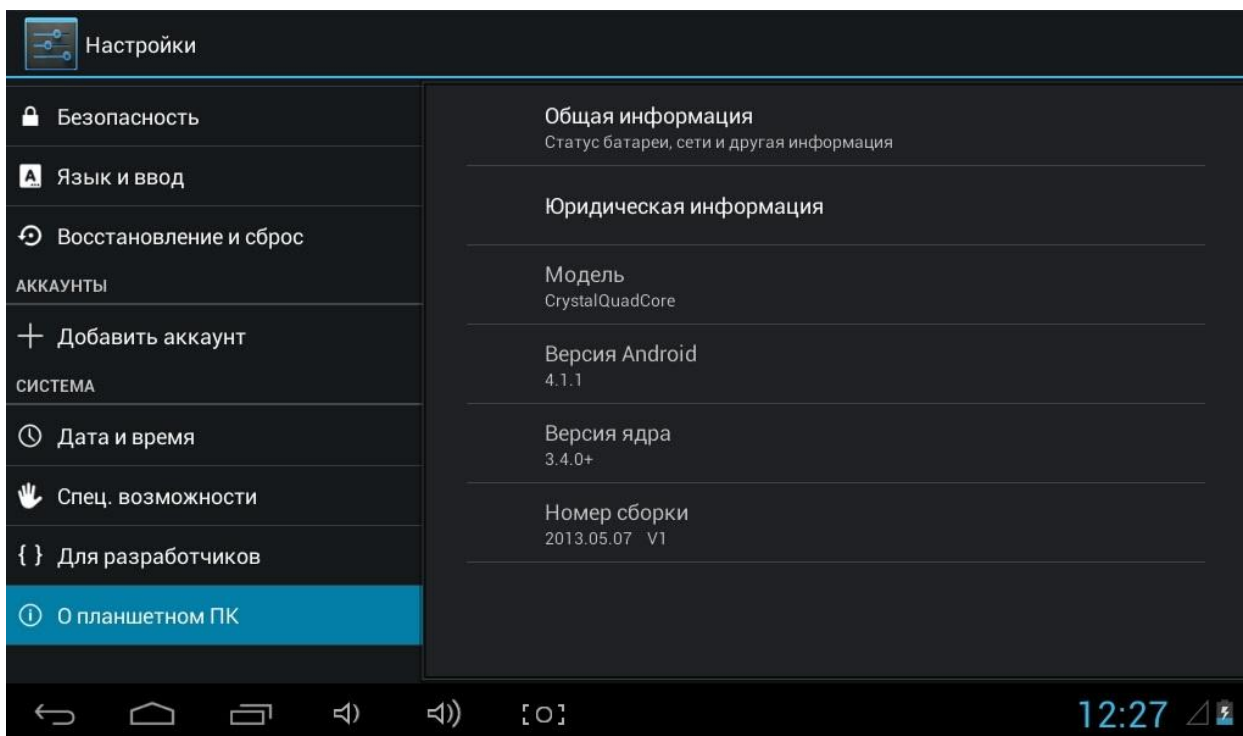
Настройки

Безопасность

Язык и ввод

Восстановление и сброс

АККАУНТЫ

Добавить аккаунт

СИСТЕМА

Дата и время

Спец. возможности

{ } Для разработчиков

О планшетном ПК

Общая информация
Статус батареи, сети и другая информация

Юридическая информация

Модель
CrystalQuadCore

Версия Android
4.1.1

Версия ядра
3.4.0+

Номер сборки
2013.05.07 V1

12:27